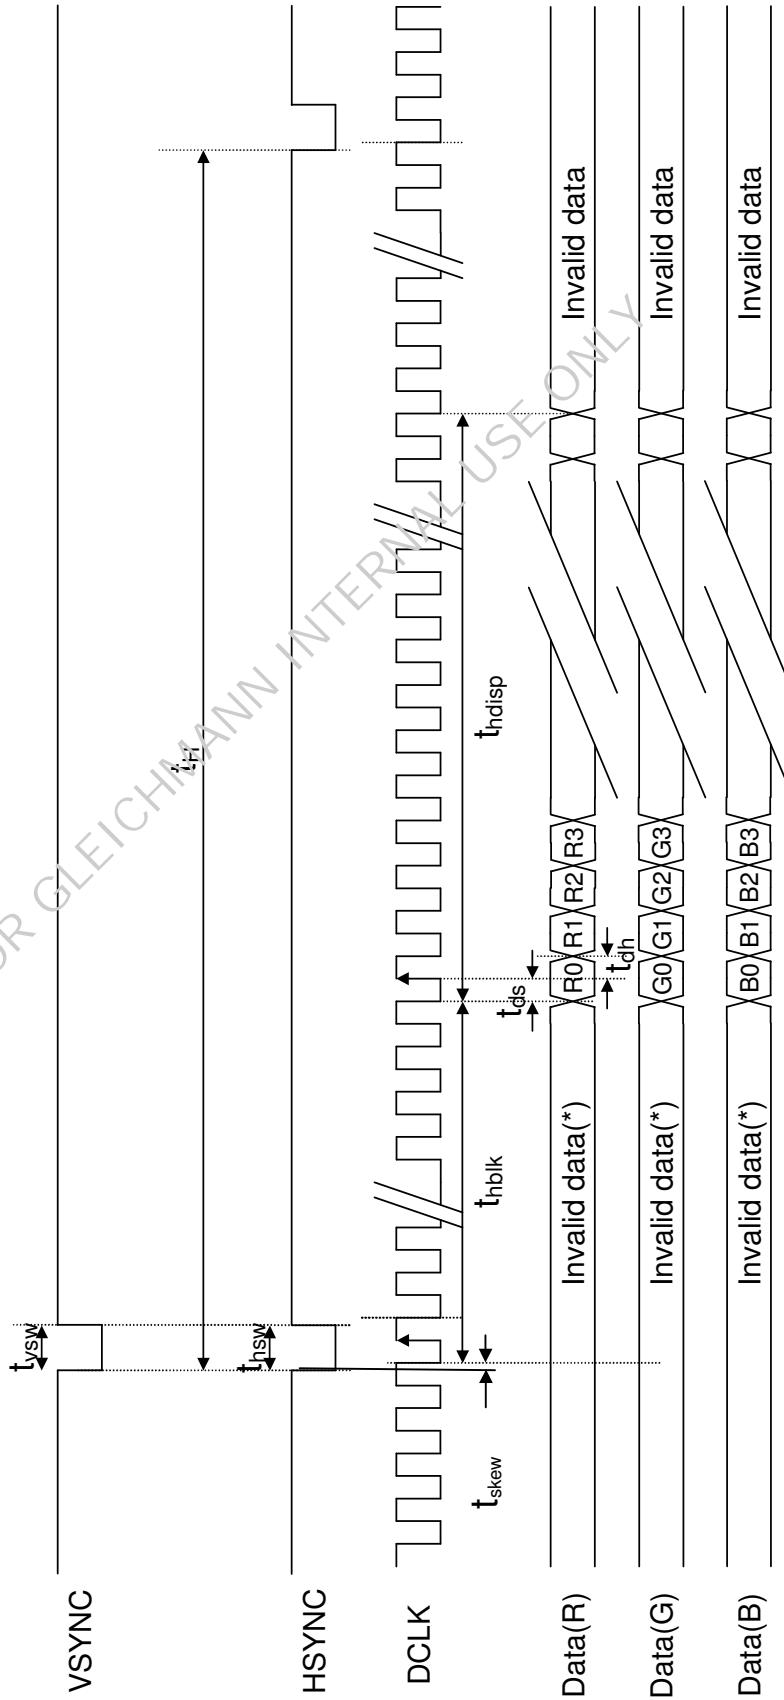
VSYNC

HSYNC

DCLK

Data(R)

Data(G)

Data(B)

$t_{vsw}$

$t_{hsw}$

$t_{skew}$

$t_H$

$t_{hblk}$

$t_{hdisp}$

$t_{ds}$

$t_{dh}$

Invalid data(*)

R0 R1 R2 R3

Invalid data

Invalid data(*)

G0 G1 G2 G3

Invalid data

Invalid data(*)

B0 B1 B2 B3

Invalid data

FOR GLEICHMANN INTERNAL USE ONLY